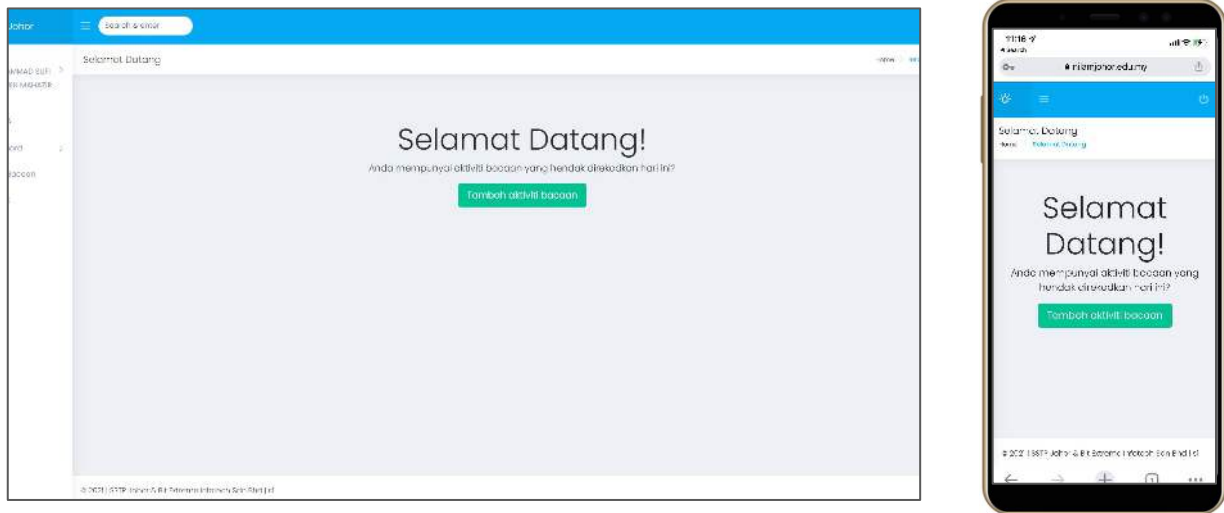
Johor

Search & enter

MMAD SUFI
R MAHATIR

ard

bacaan

Selamat Datang

Home

Selamat Datang!

Anda mempunyai aktiviti bacaan yang hendak direkodkan hari ini?

Tambah aktiviti bacaan

© 2021 | SSTP Johor & Bit Extreme Infotech Sdn Bhd [s]

11:16

Search

nilamjohor.edu.my

Selamat Datang

Home Selamat Datang

Selamat Datang!

Anda mempunyai aktiviti bacaan yang hendak direkodkan hari ini?

Tambah aktiviti bacaan

© 2021 | SSTP Johor & Bit Extreme Infotech Sdn Bhd [s]